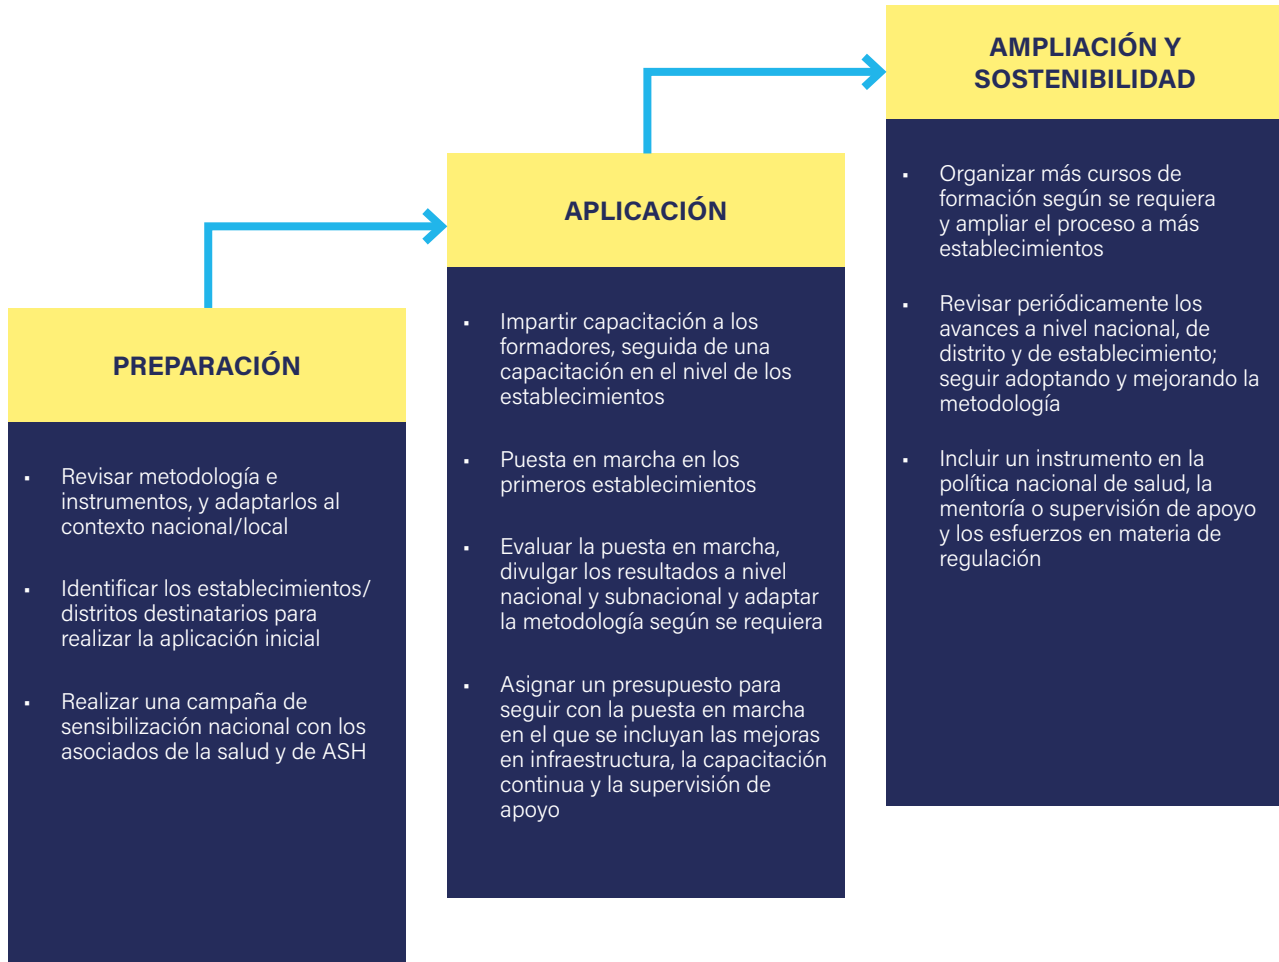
PREPARACIÓN

- Revisar metodología e instrumentos, y adaptarlos al contexto nacional/local
- Identificar los establecimientos/ distritos destinatarios para realizar la aplicación inicial
- Realizar una campaña de sensibilización nacional con los asociados de la salud y de ASH

APLICACIÓN

- Impartir capacitación a los formadores, seguida de una capacitación en el nivel de los establecimientos
- Puesta en marcha en los primeros establecimientos
- Evaluar la puesta en marcha, divulgar los resultados a nivel nacional y subnacional y adaptar la metodología según se requiera
- Asignar un presupuesto para seguir con la puesta en marcha en el que se incluyan las mejoras en infraestructura, la capacitación continua y la supervisión de apoyo

AMPLIACIÓN Y SOSTENIBILIDAD

- Organizar más cursos de formación según se requiera y ampliar el proceso a más establecimientos
- Revisar periódicamente los avances a nivel nacional, de distrito y de establecimiento; seguir adoptando y mejorando la metodología
- Incluir un instrumento en la política nacional de salud, la mentoría o supervisión de apoyo y los esfuerzos en materia de regulación